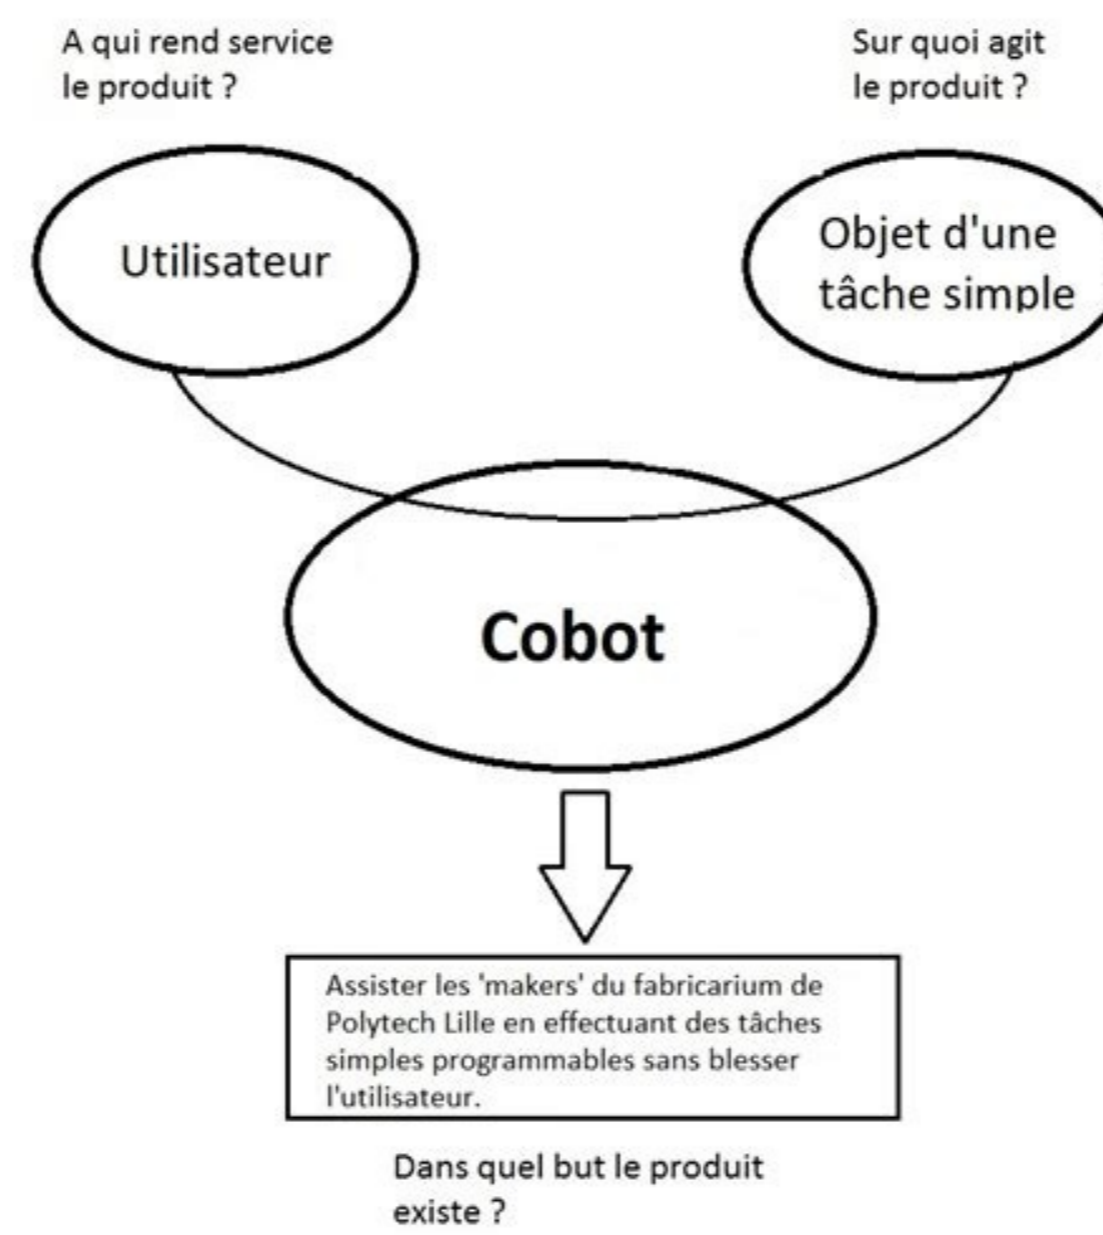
A qui rend service le produit ?

Sur quoi agit le produit ?

Utilisateur

Objet d'une tâche simple

Cobot

Assister les 'makers' du fabricarium de Polytech Lille en effectuant des tâches simples programmables sans blesser l'utilisateur.

Dans quel but le produit existe ?